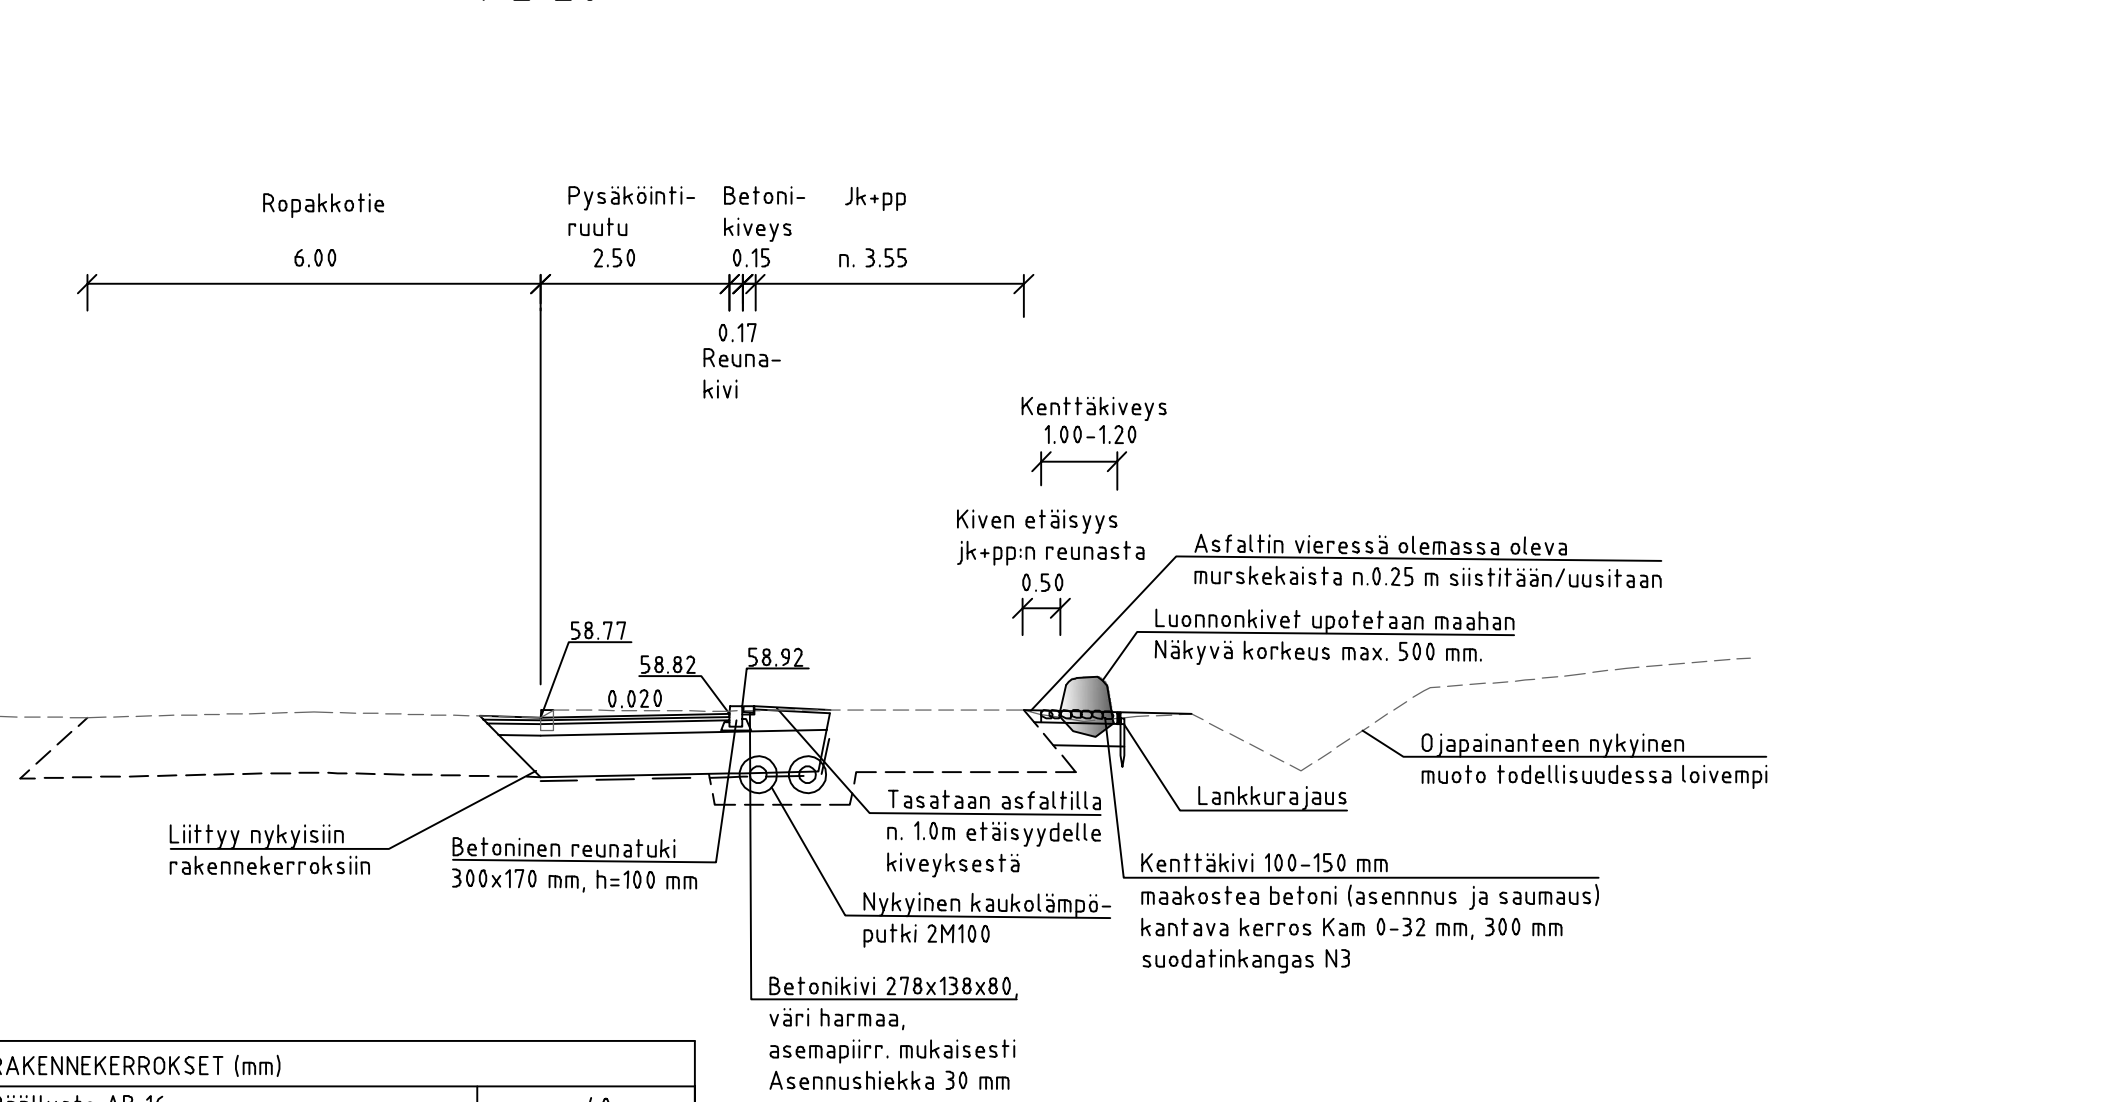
Ropakkotie
6.00

Pysäköintiruutu
2.50

Betonikiveys
0.15

Jk+pp
n. 3.55

0.17
Reunakivi

Kenttäkiveys
1.00-1.20

Kiven etäisyys jk+pp:n reunasta
0.50

Asfaltin vieressä olemassa oleva murskekaista n.0.25 m siistitään/uusitaan

Luonnonkivet upotetaan maahan
Näkyvä korkeus max. 500 mm.

58.77
58.82
58.92
0.020

Ojapainanteen nykyinen muoto todellisuudessa loivempi

Lankkurajaus

Tasataan asfaltilla n. 1.0m etäisyydelle kiveyksestä

Liittyy nykyisiin rakennekerroksiin

Betoninen reunatuki
300x170 mm, h=100 mm

Kenttäkivi 100-150 mm
maakostea betoni (asennnus ja saumaus)
kantava kerros Kam 0-32 mm, 300 mm
suodatinkangas N3

Nykyinen kaukolämpöputki 2M100

Betonikivi 278x138x80,
väri harmaa,
asemapiirr. mukaisesti
Asennushiekka 30 mm

RAKENNEKERROKSET (mm)
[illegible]